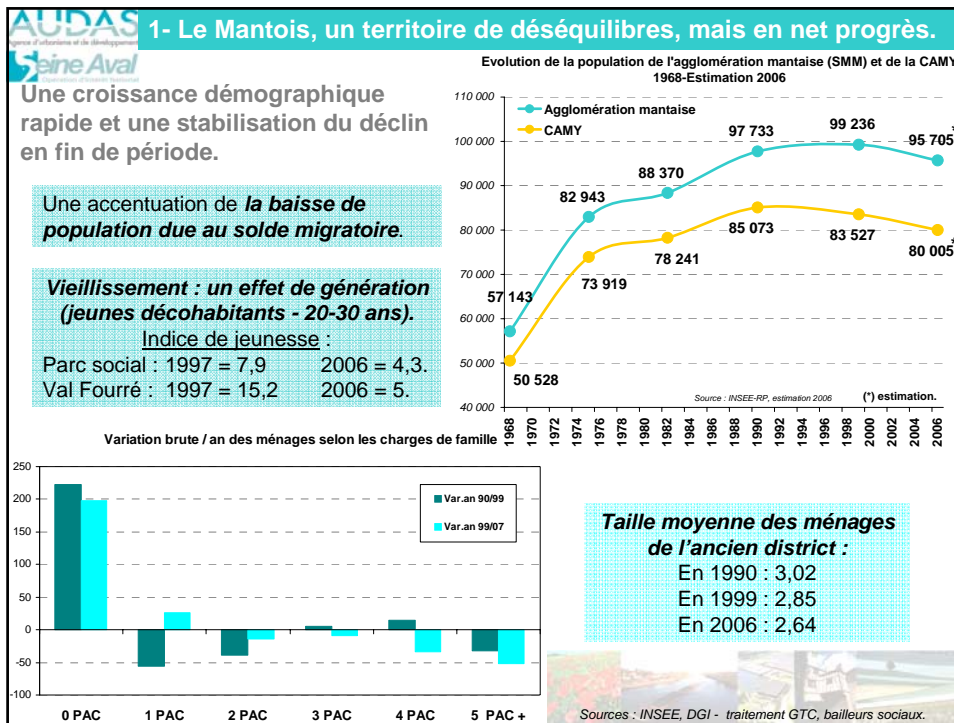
AUDAS

Seine Aval

1- Le Mantois, un territoire de déséquilibres, mais en net progrès.

Une croissance démographique rapide et une stabilisation du déclin en fin de période.

Une accentuation de ***la baisse de population due au solde migratoire***.

***Vieillissement : un effet de génération (jeunes décohabitants - 20-30 ans).***
Indice de jeunesse :
Parc social : 1997 = 7,9 2006 = 4,3.
Val Fourré : 1997 = 15,2 2006 = 5.

Evolution de la population de l'agglomération mantaise (SMM) et de la CAMY 1968-Estimation 2006

Agglomération mantaise
CAMY

110 000
100 000
90 000
80 000
70 000
60 000
50 000
40 000

57 143
82 943
88 370
97 733
99 236
95 705
50 528
73 919
78 241
85 073
83 527
80 005

1968 1970 1972 1974 1976 1978 1980 1982 1984 1986 1988 1990 1992 1994 1996 1998 2000 2002 2004 2006

Source : INSEE-RP, estimation 2006
(*) estimation.

Variation brute / an des ménages selon les charges de famille

250
200
150
100
50
0
-50
-100

Var.an 90/99
Var.an 99/07

0 PAC 1 PAC 2 PAC 3 PAC 4 PAC 5 PAC +

***Taille moyenne des ménages de l'ancien district :***
En 1990 : 3,02
En 1999 : 2,85
En 2006 : 2,64

Sources : INSEE, DGI - traitement GTC, bailleurs sociaux.